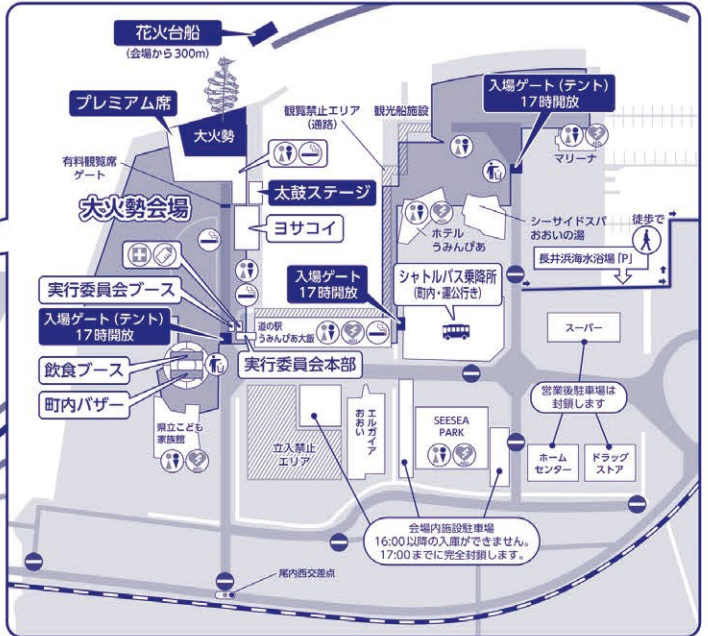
花火台船
(会場から300m)

プレミアム席

大火勢

有料観覧席ゲート

大火勢会場

観覧禁止エリア
(通路)

観光船施設

入場ゲート (テント)
17時開放

マリーナ

太鼓ステージ

ヨサコイ

ホテル
うみんぴあ

シーサイドスパ
おおいの湯

徒歩で

長井浜海水浴場「P」

入場ゲート
17時開放

シャトルバス乗降所
(町内・町外行き)

実行委員会ブース

入場ゲート (テント)
17時開放

道の駅
うみんぴあ大飯

実行委員会本部

スーパー

飲食ブース

町内バザー

営業後駐車場は
封鎖します

県立こども
家族館

エルガイア
おおい

SEESEA
PARK

立入禁止
エリア

ホーム
センター

ドラッグ
ストア

会場内施設駐車場
16:00以降の入庫ができません。
17:00までに完全封鎖します。

尾内西交差点